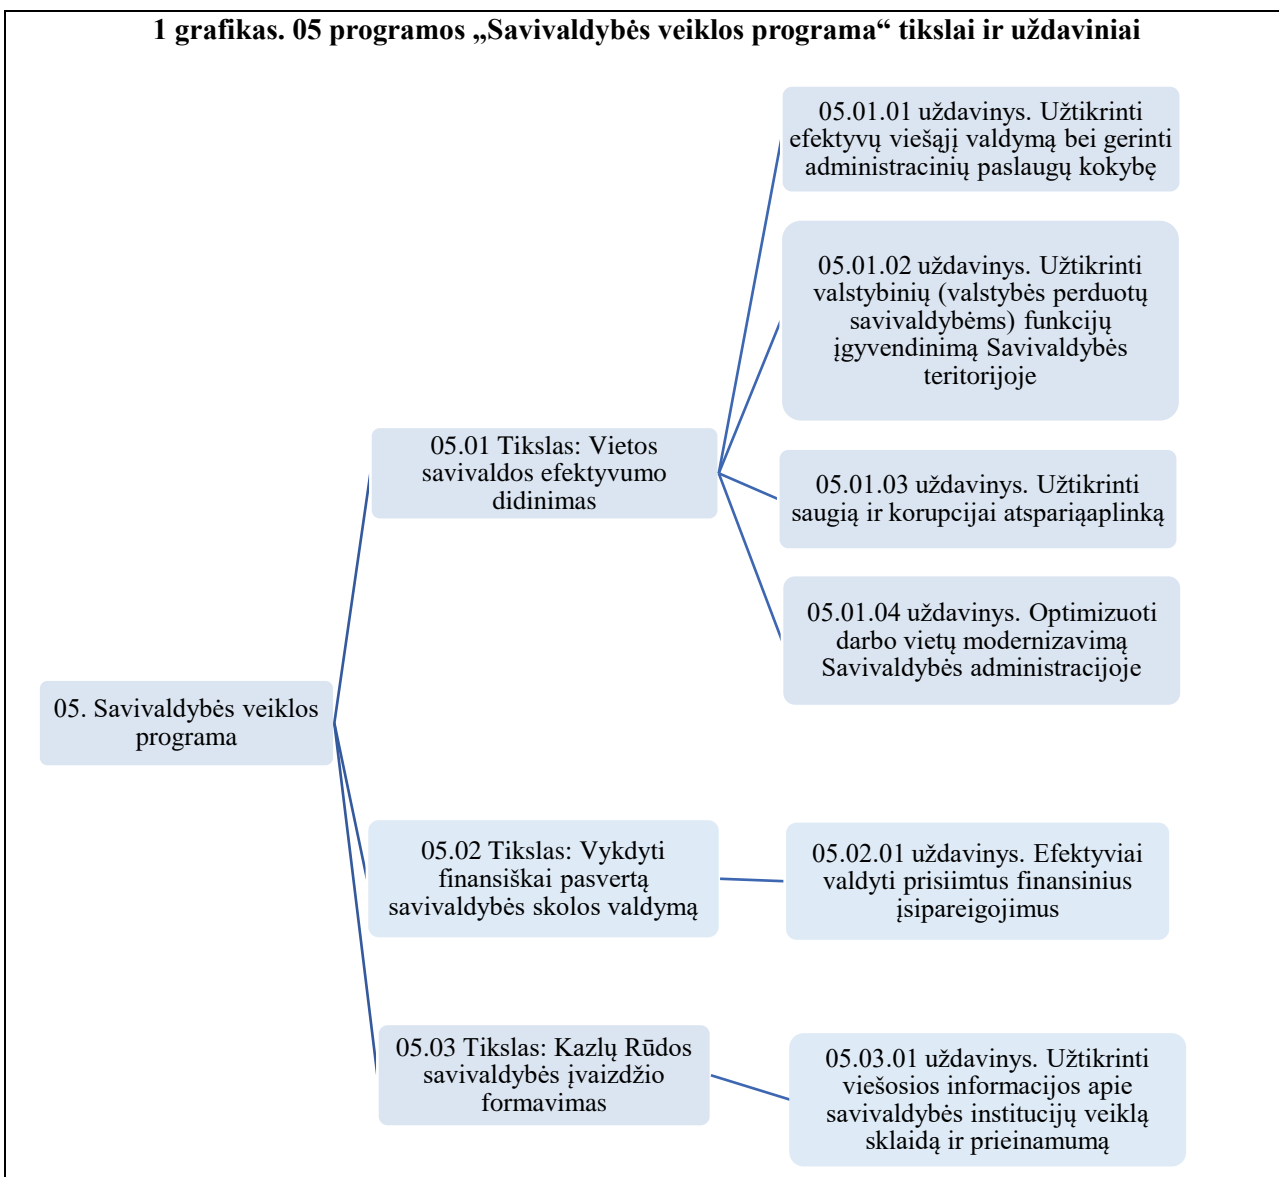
1 grafikas. 05 programos „Savivaldybės veiklos programa“ tikslai ir uždaviniai

05. Savivaldybės veiklos programa

05.01 Tikslas: Vietos savivaldos efektyvumo didinimas

05.01.01 uždavinys. Užtikrinti efektyvų viešąjį valdymą bei gerinti administracinių paslaugų kokybę

05.01.02 uždavinys. Užtikrinti valstybinių (valstybės perduotų savivaldybėms) funkcijų įgyvendinimą Savivaldybės teritorijoje

05.01.03 uždavinys. Užtikrinti saugią ir korupcijai atspariąaplinką

05.01.04 uždavinys. Optimizuoti darbo vietų modernizavimą Savivaldybės administracijoje

05.02 Tikslas: Vykdyti finansiškai pasvertą savivaldybės skolos valdymą

05.02.01 uždavinys. Efektyviai valdyti prisiimtus finansinius įsipareigojimus

05.03 Tikslas: Kazlų Rūdos savivaldybės įvaizdžio formavimas

05.03.01 uždavinys. Užtikrinti viešosios informacijos apie savivaldybės institucijų veiklą sklaidą ir prieinamumą